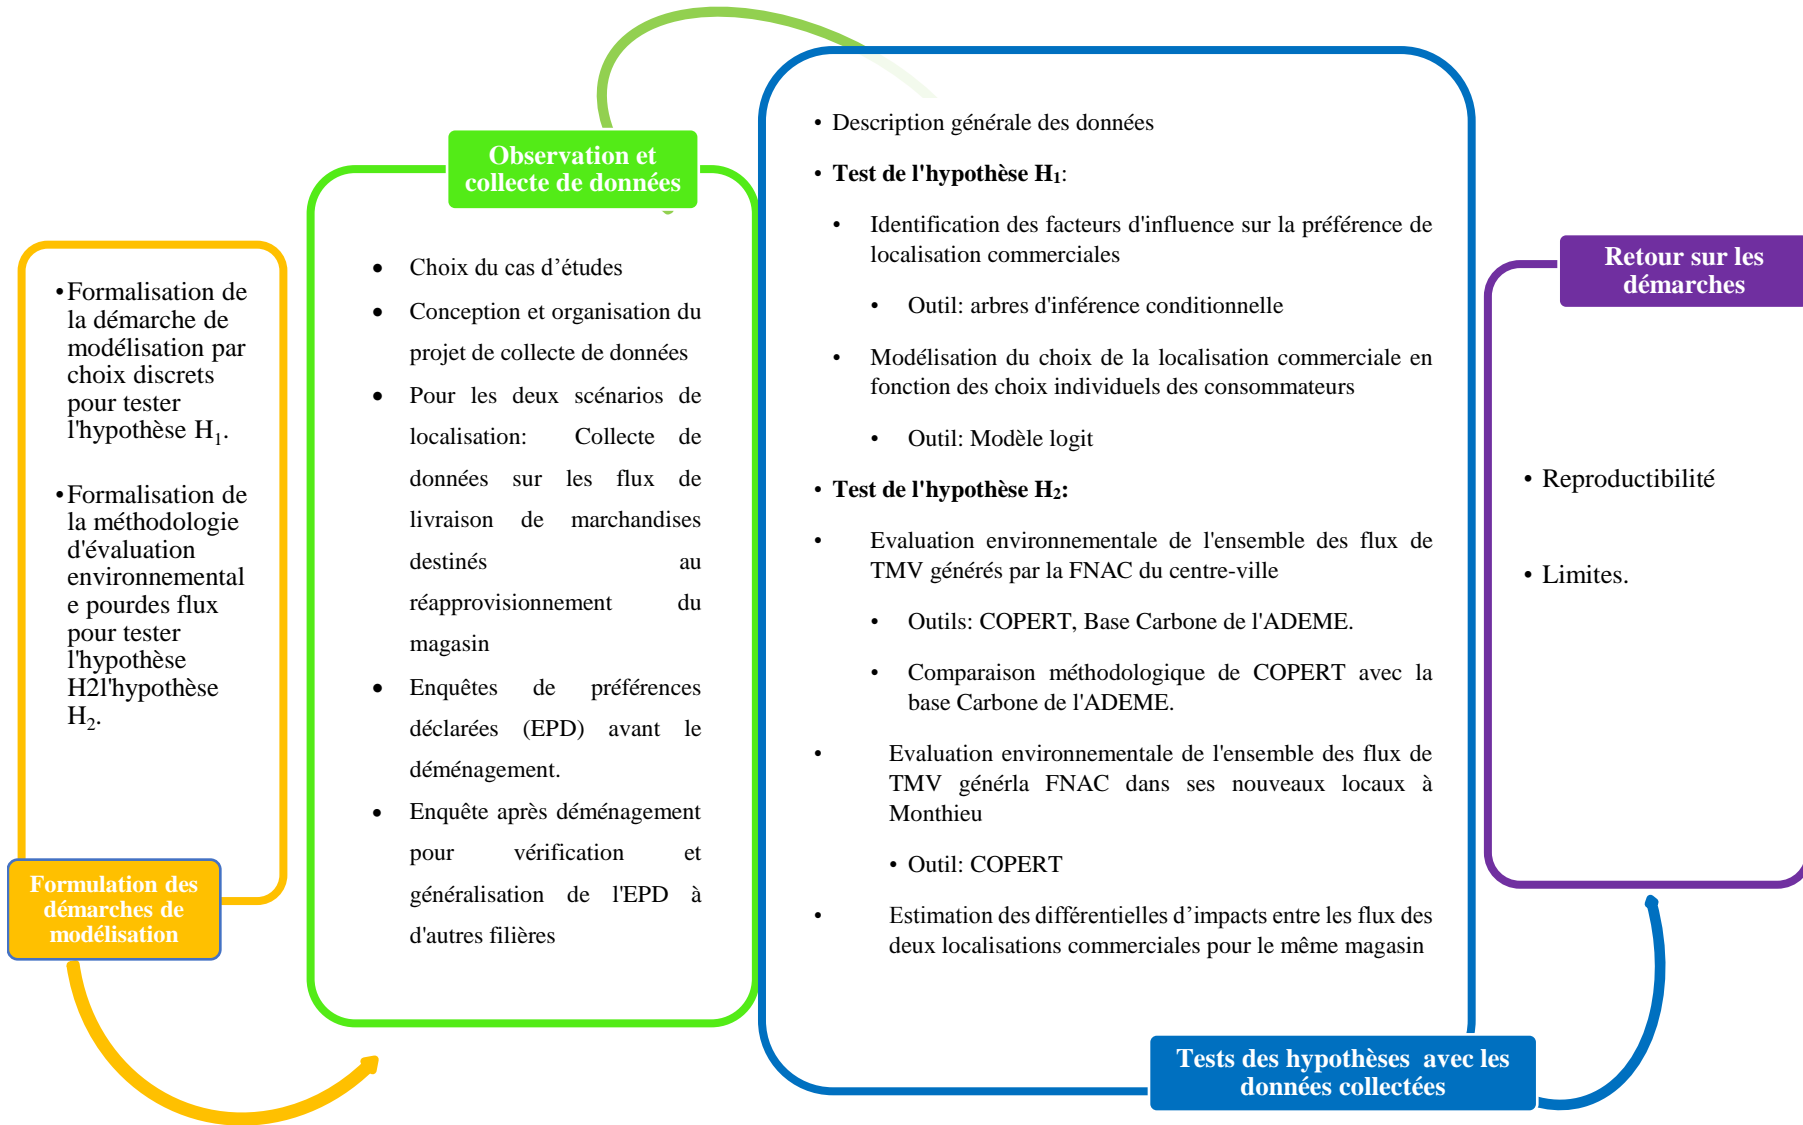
• Formalisation de la démarche de modélisation par choix discrets pour tester l'hypothèse $H_1$.

• Formalisation de la méthodologie d'évaluation environnementale pourdes flux pour tester l'hypothèse H2l'hypothèse $H_2$.

Formulation des démarches de modélisation

Observation et collecte de données

• Choix du cas d'études

• Conception et organisation du projet de collecte de données

• Pour les deux scénarios de localisation: Collecte de données sur les flux de livraison de marchandises destinés au réapprovisionnement du magasin

• Enquêtes de préférences déclarées (EPD) avant le déménagement.

• Enquête après déménagement pour vérification et généralisation de l'EPD à d'autres filières

• Description générale des données

• **Test de l'hypothèse $H_1$**:

• Identification des facteurs d'influence sur la préférence de localisation commerciales

• Outil: arbres d'inférence conditionnelle

• Modélisation du choix de la localisation commerciale en fonction des choix individuels des consommateurs

• Outil: Modèle logit

• **Test de l'hypothèse $H_2$:**

• Evaluation environnementale de l'ensemble des flux de TMV générés par la FNAC du centre-ville

• Outils: COPERT, Base Carbone de l'ADEME.

• Comparaison méthodologique de COPERT avec la base Carbone de l'ADEME.

• Evaluation environnementale de l'ensemble des flux de TMV générla FNAC dans ses nouveaux locaux à Monthieu

• Outil: COPERT

• Estimation des différentielles d'impacts entre les flux des deux localisations commerciales pour le même magasin

Tests des hypothèses avec les données collectées

Retour sur les démarches

• Reproductibilité

• Limites.